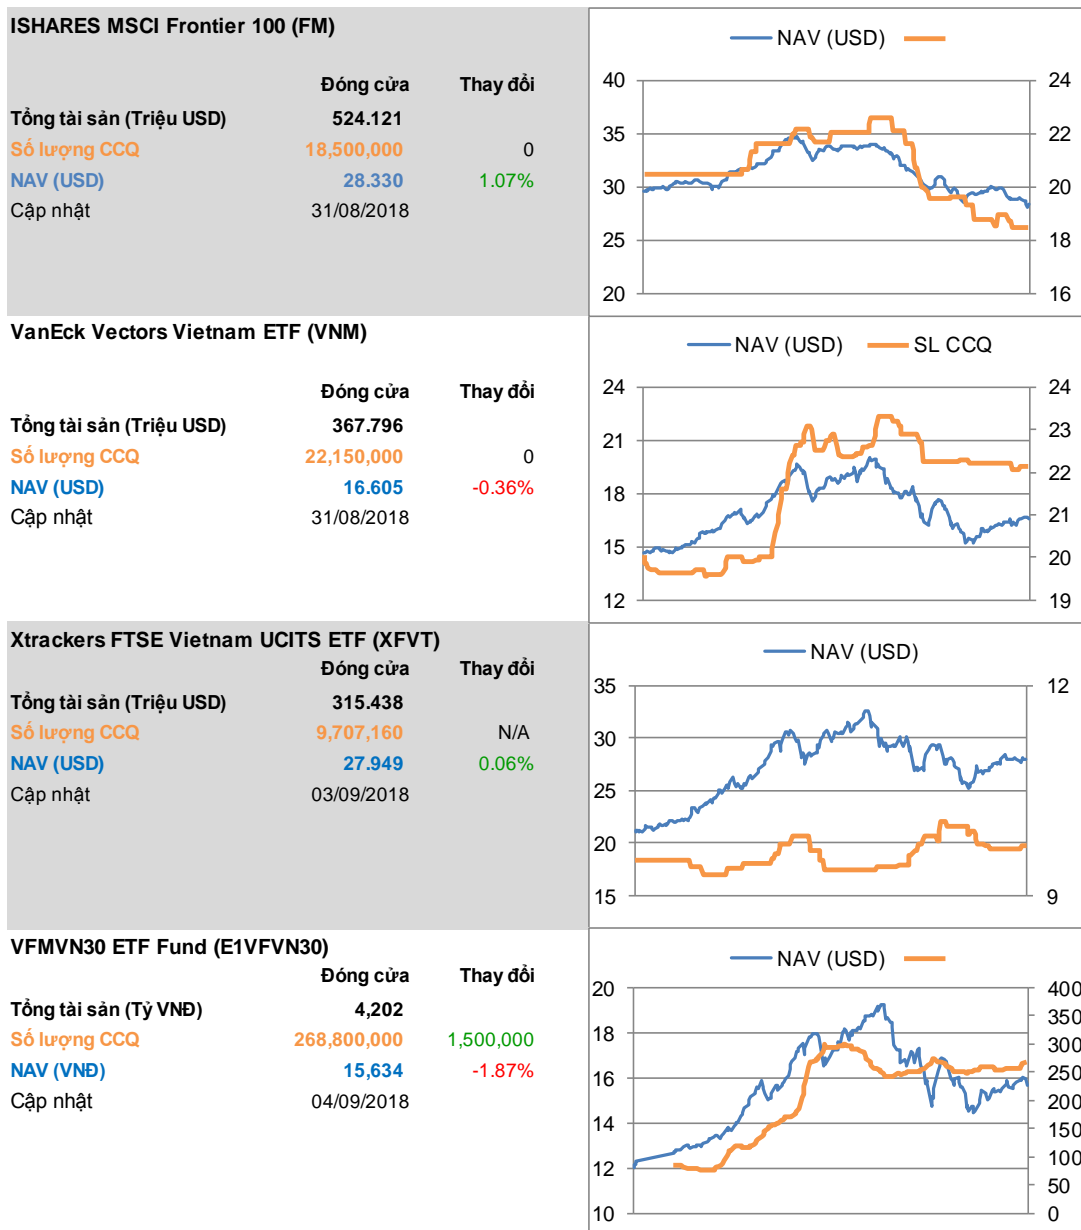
ISHARES MSCI Frontier 100 (FM)

| | Đóng cửa | Thay đổi |
|---|---|---|
| Tổng tài sản (Triệu USD) | 524.121 | |
| Số lượng CCQ | 18,500,000 | 0 |
| NAV (USD) | 28.330 | 1.07% |
| Cập nhật | 31/08/2018 | |

NAV (USD)

40 35 30 25 20

24 22 20 18 16

VanEck Vectors Vietnam ETF (VNM)

| | Đóng cửa | Thay đổi |
|---|---|---|
| Tổng tài sản (Triệu USD) | 367.796 | |
| Số lượng CCQ | 22,150,000 | 0 |
| NAV (USD) | 16.605 | -0.36% |
| Cập nhật | 31/08/2018 | |

NAV (USD) SL CCQ

24 21 18 15 12

24 23 22 21 20 19

Xtrackers FTSE Vietnam UCITS ETF (XFVT)

| | Đóng cửa | Thay đổi |
|---|---|---|
| Tổng tài sản (Triệu USD) | 315.438 | |
| Số lượng CCQ | 9,707,160 | N/A |
| NAV (USD) | 27.949 | 0.06% |
| Cập nhật | 03/09/2018 | |

NAV (USD)

35 30 25 20 15

12 9

VFMVN30 ETF Fund (E1VFVN30)

| | Đóng cửa | Thay đổi |
|---|---|---|
| Tổng tài sản (Tỷ VNĐ) | 4,202 | |
| Số lượng CCQ | 268,800,000 | 1,500,000 |
| NAV (VNĐ) | 15,634 | -1.87% |
| Cập nhật | 04/09/2018 | |

NAV (USD)

20 18 16 14 12 10

400 350 300 250 200 150 100 50 0